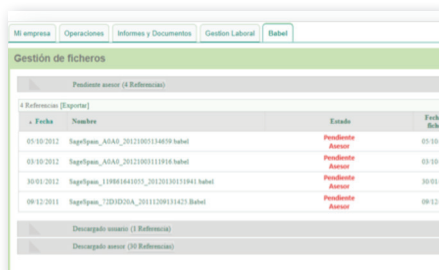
Mi empresa | Operaciones | Informes y Documentos | Gestion Laboral | Babel

Gestión de ficheros

Pendiente asesor (4 Referencias)

4 Referencias [Exportar]

| ▲ Fecha | Nombres | Estado | Fech fiche |
|---|---|---|---|
| 05/10/2012 | SageSpain_A0A0_20121005134659.babel | Pendiente Asesor | 05/10 |
| 03/10/2012 | SageSpain_A0A0_20121003111916.babel | Pendiente Asesor | 03/10 |
| 30/01/2012 | SageSpain_119861641055_20120130151841.babel | Pendiente Asesor | 30/01 |
| 09/12/2011 | SageSpain_72D5D20A_20111209131425.Babel | Pendiente Asesor | 09/12 |

Descargado usuario (1 Referencia)

Descargado asesor (30 Referencias)